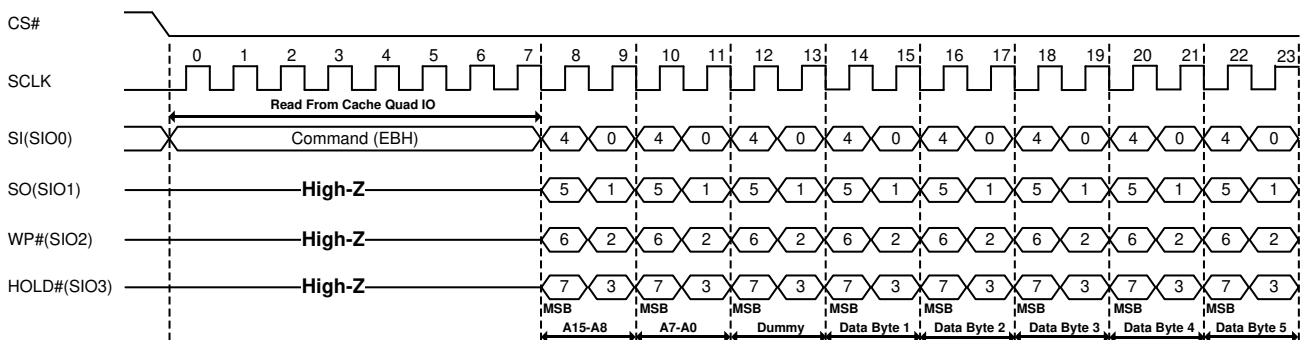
CS#

SCLK

0 1 2 3 4 5 6 7 8 9 10 11 12 13 14 15 16 17 18 19 20 21 22 23

Read From Cache Quad IO

SI(SIO0)

Command (EBH)

4 0 4 0 4 0 4 0 4 0 4 0 4 0 4 0

SO(SIO1)

High-Z

5 1 5 1 5 1 5 1 5 1 5 1 5 1 5 1

WP#(SIO2)

High-Z

6 2 6 2 6 2 6 2 6 2 6 2 6 2 6 2

HOLD#(SIO3)

High-Z

7 3 7 3 7 3 7 3 7 3 7 3 7 3 7 3

MSB MSB MSB MSB MSB MSB MSB MSB

A15-A8 A7-A0 Dummy Data Byte 1 Data Byte 2 Data Byte 3 Data Byte 4 Data Byte 5